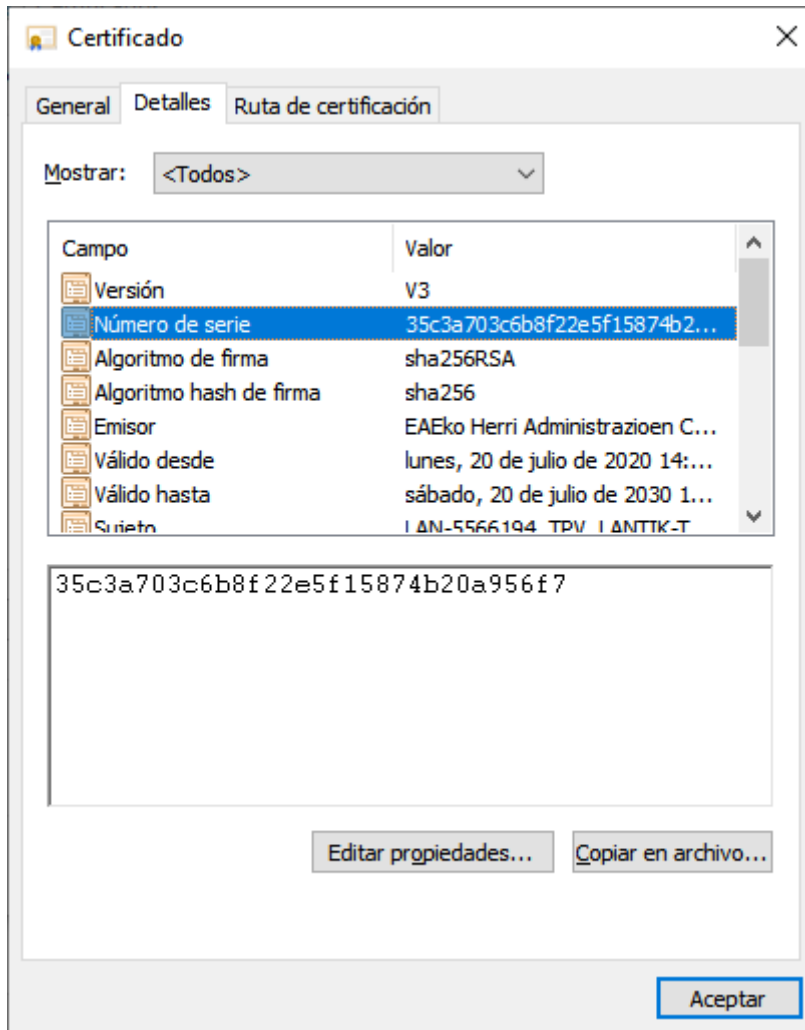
Certificado

General Detalles Ruta de certificación

Mostrar: <Todos>

| Campo | Valor |
|---|---|
| Versión | V3 |
| Número de serie | 35c3a703c6b8f22e5f15874b2... |
| Algoritmo de firma | sha256RSA |
| Algoritmo hash de firma | sha256 |
| Emisor | EAEko Herri Administrazioen C... |
| Válido desde | lunes, 20 de julio de 2020 14:... |
| Válido hasta | sábado, 20 de julio de 2030 1... |
| Sujeto | LAN-5566194, TPV, LANTIK-T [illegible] |

35c3a703c6b8f22e5f15874b20a956f7

Editar propiedades... Copiar en archivo...

Aceptar